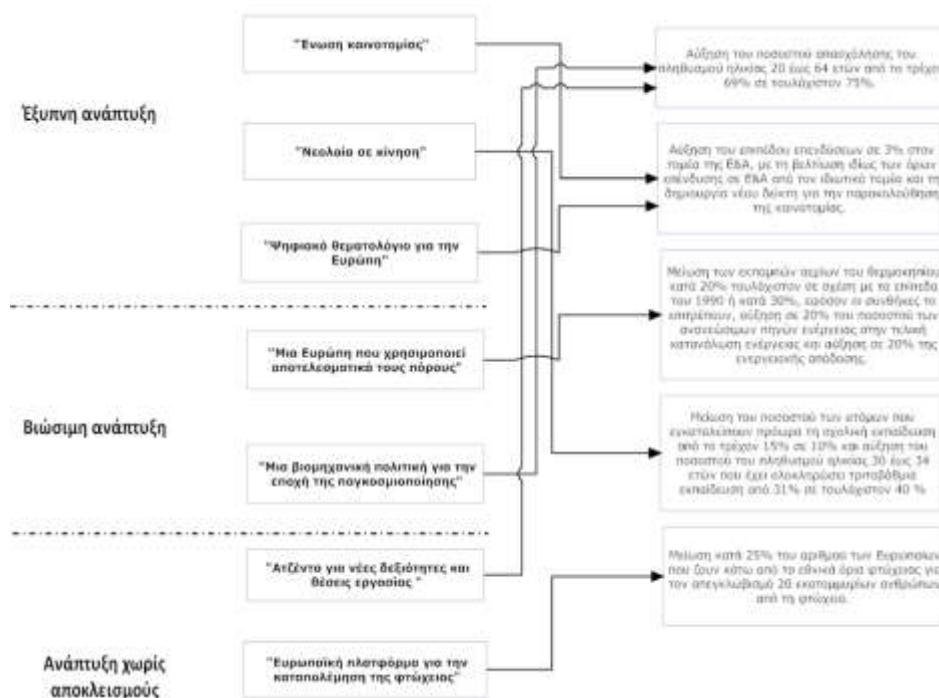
Έξυπνη ανάπτυξη

Βιώσιμη ανάπτυξη

Ανάπτυξη χωρίς αποκλεισμούς

"Ένωση καινοτομίας"

"Νεολαία σε κίνηση"

"Ψηφιακό θεματολόγιο για την Ευρώπη"

"Μια Ευρώπη που χρησιμοποιεί αποτελεσματικά τους πόρους"

"Μια βιομηχανική πολιτική για την εποχή της παγκοσμιοποίησης"

"Ατζέντα για νέες δεξιότητες και θέσεις εργασίας "

"Ευρωπαϊκή πλατφόρμα για την καταπολέμηση της φτώχειας"

Αύξηση του ποσοστού απασχόλησης του πληθυσμού ηλικίας 20 έως 64 ετών από το τρέχον 69% σε τουλάχιστον 75%.

Αύξηση του επιπέδου επενδύσεων σε 3% στον τομέα της Ε&Α, με τη βελτίωση ιδίως των όρων επένδυσης σε Ε&Α από τον ιδιωτικό τομέα και τη δημιουργία νέου δείκτη για την παρακολούθηση της καινοτομίας.

Μείωση των εκπομπών αερίων του θερμοκηπίου κατά 20% τουλάχιστον σε σχέση με τα επίπεδα του 1990 ή κατά 30%, εφόσον οι συνθήκες το επιτρέπουν, αύξηση σε 20% του ποσοστού των ανανεώσιμων πηγών ενέργειας στην τελική κατανάλωση ενέργειας και αύξηση σε 20% της ενεργειακής απόδοσης.

Μείωση του ποσοστού των ατόμων που εγκαταλείπουν πρόωρα τη σχολική εκπαίδευση από το τρέχον 15% σε 10% και αύξηση του ποσοστού του πληθυσμού ηλικίας 30 έως 34 ετών που έχει ολοκληρώσει τριτοβάθμια εκπαίδευση από 31% σε τουλάχιστον 40 %

Μείωση κατά 25% του αριθμού των Ευρωπαίων που ζουν κάτω από τα εθνικά όρια φτώχειας για τον απεγκλωβισμό 20 εκατομμυρίων ανθρώπων από τη φτώχεια.